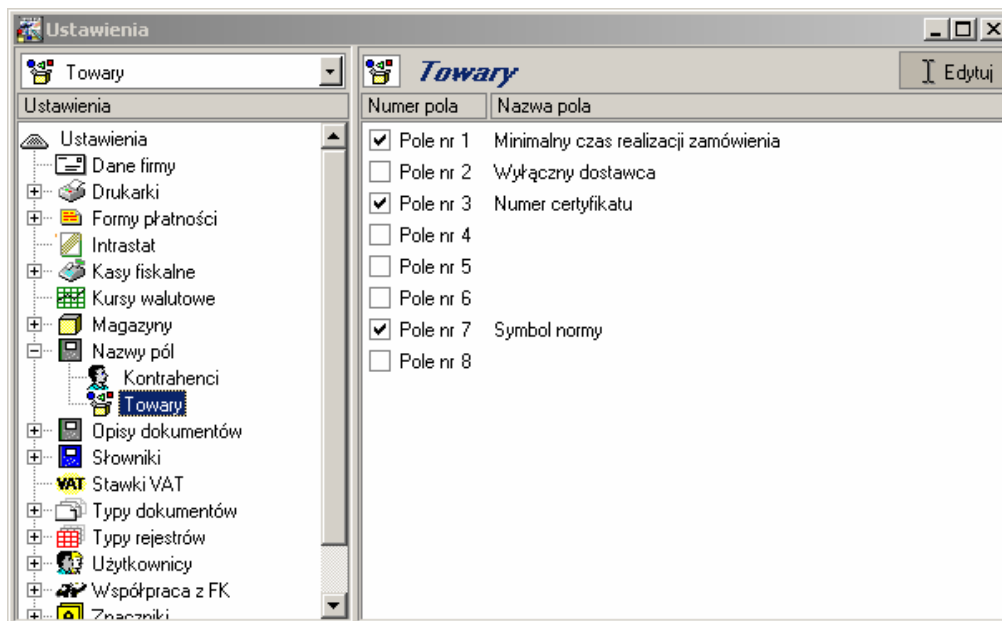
Ustawienia

Towary

Ustawienia

Ustawienia
Dane firmy
Drukarki
Formy płatności
Intrastat
Kasy fiskalne
Kursy walutowe
Magazyny
Nazwy pól
Kontrahenci
Towary
Opisy dokumentów
Słowniki
VAT Stawki VAT
Typy dokumentów
Typy rejestrów
Użytkownicy
Współpraca z FK
Znaczniki

Towary

Edytuj

| Numer pola | Nazwa pola |
|---|---|
| ☑ Pole nr 1 | Minimalny czas realizacji zamówienia |
| ☐ Pole nr 2 | Wyłączny dostawca |
| ☑ Pole nr 3 | Numer certyfikatu |
| ☐ Pole nr 4 | |
| ☐ Pole nr 5 | |
| ☐ Pole nr 6 | |
| ☑ Pole nr 7 | Symbol normy |
| ☐ Pole nr 8 | |